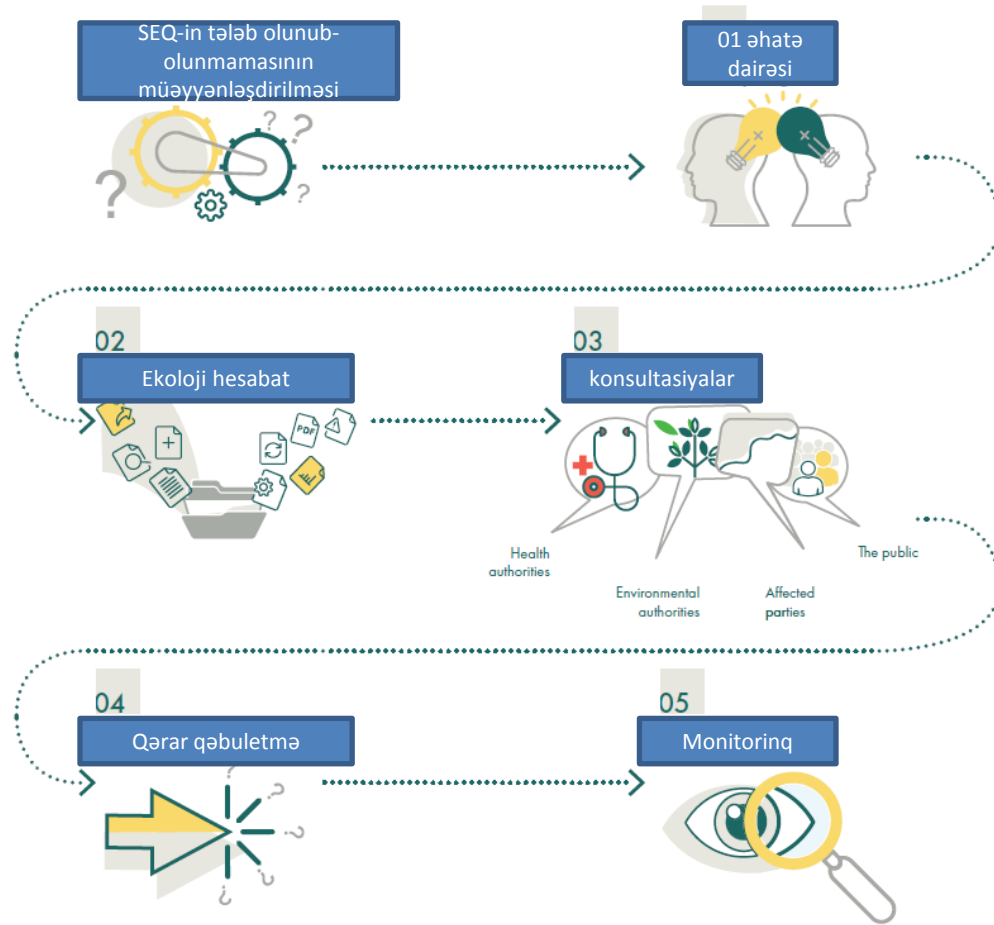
SEQ-in tələb olunub-olunmamasının müəyyənləşdirilməsi

01 əhatə dairəsi

02

Ekoloji hesabat

PDF

03

konsultasiyalar

Health authorities

Environmental authorities

Affected parties

The public

04

Qərar qəbuletmə

05

Monitorinq